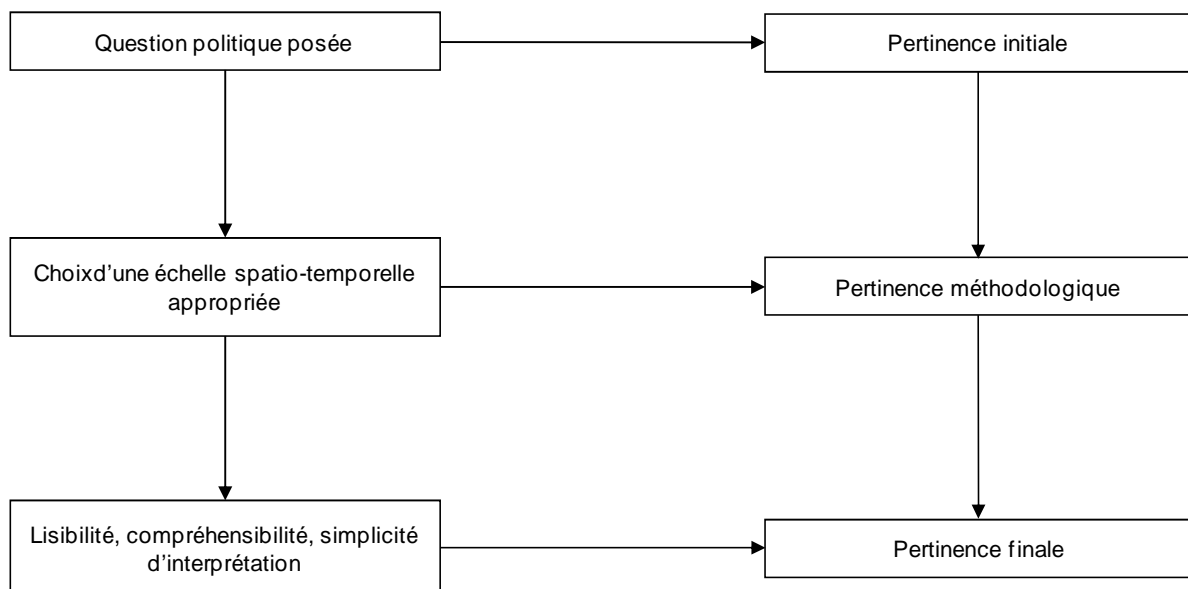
Question politique posée

Pertinence initiale

Choixd'une échelle spatio-temporelle appropriée

Pertinence méthodologique

Lisibilité, compréhensibilité, simplicité d'interprétation

Pertinence finale